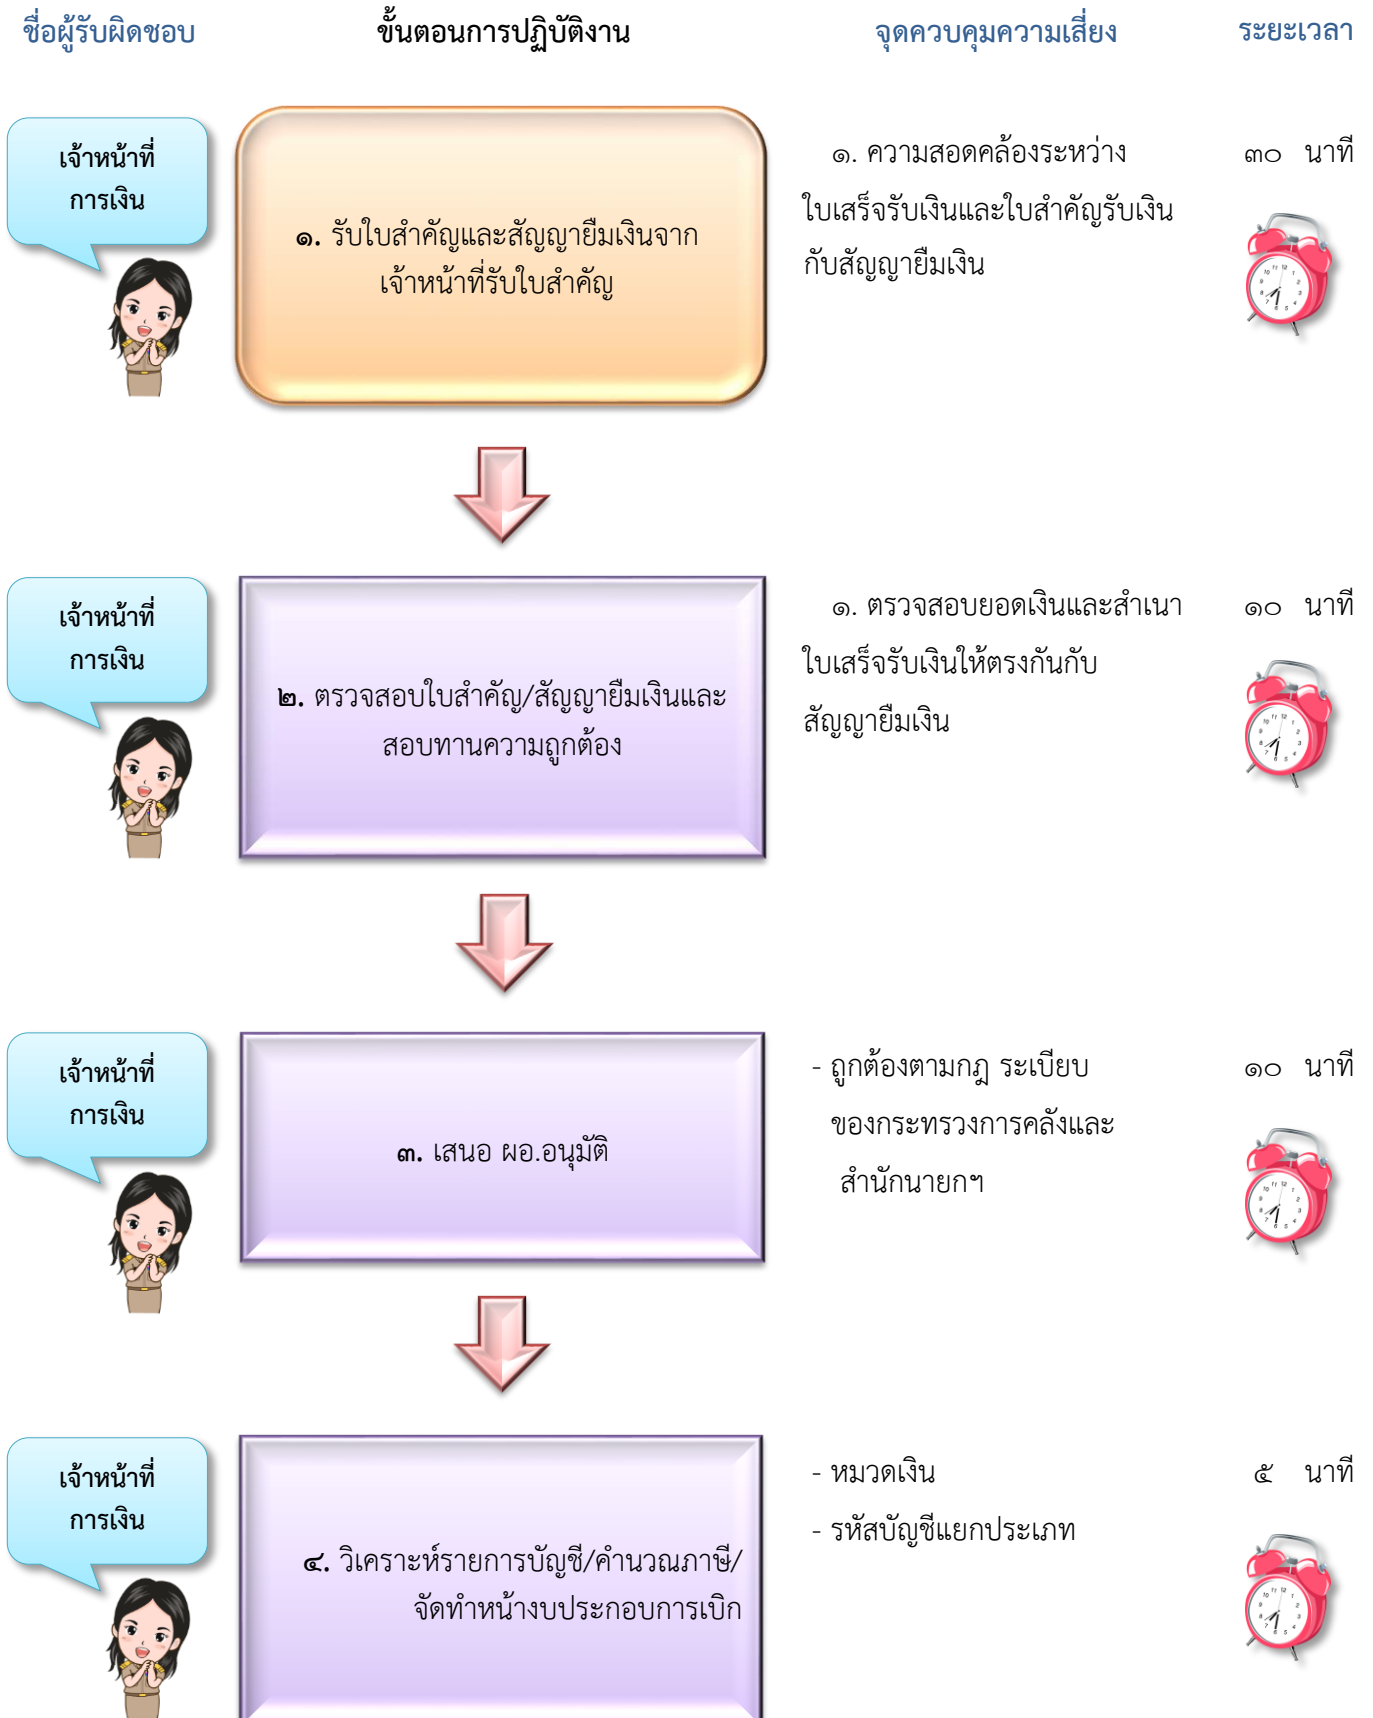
ชื่อผู้รับผิดชอบ

ขั้นตอนการปฏิบัติงาน

จุดควบคุมความเสี่ยง

ระยะเวลา

เจ้าหน้าที่การเงิน

๑. รับใบสำคัญและสัญญายืมเงินจากเจ้าหน้าที่รับใบสำคัญ

๑. ความสอดคล้องระหว่างใบเสร็จรับเงินและใบสำคัญรับเงินกับสัญญายืมเงิน

๓๐ นาที

เจ้าหน้าที่การเงิน

๒. ตรวจสอบใบสำคัญ/สัญญายืมเงินและสอบทานความถูกต้อง

๑. ตรวจสอบยอดเงินและสำเนาใบเสร็จรับเงินให้ตรงกันกับสัญญายืมเงิน

๑๐ นาที

เจ้าหน้าที่การเงิน

๓. เสนอ ผอ.อนุมัติ

- ถูกต้องตามกฎ ระเบียบ ของกระทรวงการคลังและสำนักนายกฯ

๑๐ นาที

เจ้าหน้าที่การเงิน

๔. วิเคราะห์รายการบัญชี/คำนวณภาษี/จัดทำหน้างบประกอบการเบิก

- หมวดเงิน
- รหัสบัญชีแยกประเภท

๕ นาที